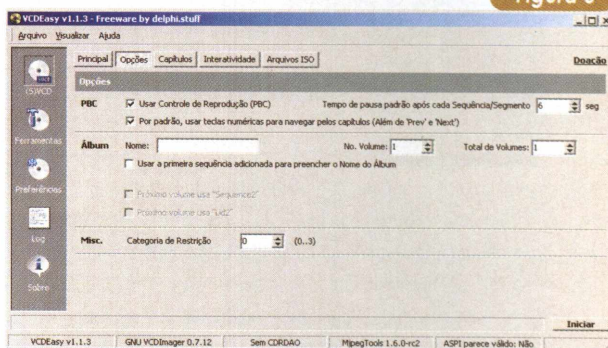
Figura 6

VCDEasy v1.1.3 - Freeware by delphi.stuff

Arquivo Visualizar Ajuda

(S)VCD
Ferramentas
Preferências
Log
Sobre

Principal | Opções | Capítulos | Interatividade | Arquivos ISO

Doação

Opções

PBC ☑ Usar Controle de Reprodução (PBC)
Tempo de pausa padrão após cada Sequência/Segmento 6 seg
☑ Por padrão, usar teclas numéricas para navegar pelos capítulos (Além de 'Prev' e 'Next')

Álbum Nome:
No. Volume: 1
Total de Volumes: 1
☐ Usar a primeira sequência adicionada para preencher o Nome do Álbum
☐ Próximo volume usa "Sequence2"
☐ Próximo volume usa "Lid2"

Misc. Categoria de Restrição 0 (0..3)

Iniciar

VCDEasy v1.1.3 | GNU VCDImager 0.7.12 | Sem CDRDAO | MpegTools 1.6.0-rc2 | ASPI parece válido: Não.